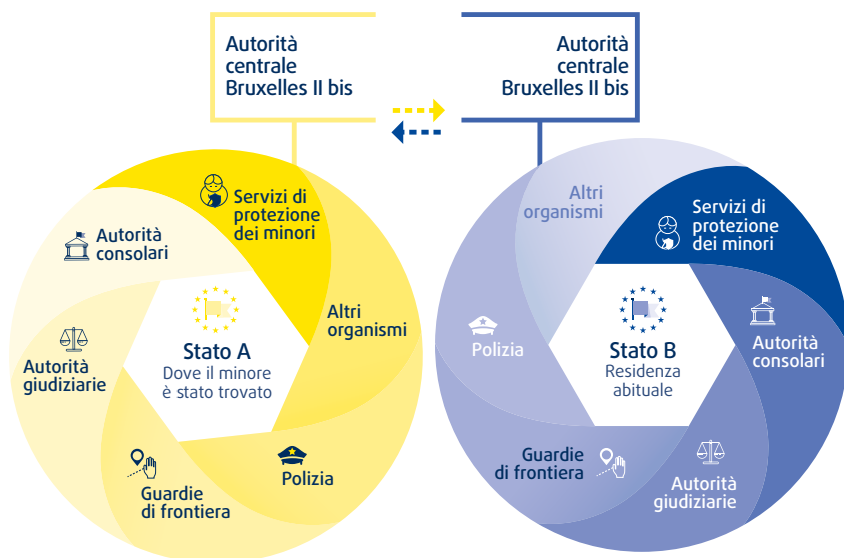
Autorità centrale Bruxelles II bis

Autorità centrale Bruxelles II bis

Servizi di protezione dei minori

Autorità consolari

Altri organismi

Autorità giudiziarie

Stato A
Dove il minore è stato trovato

Guardie di frontiera

Polizia

Altri organismi

Servizi di protezione dei minori

Polizia

Stato B
Residenza abituale

Autorità consolari

Guardie di frontiera

Autorità giudiziarie